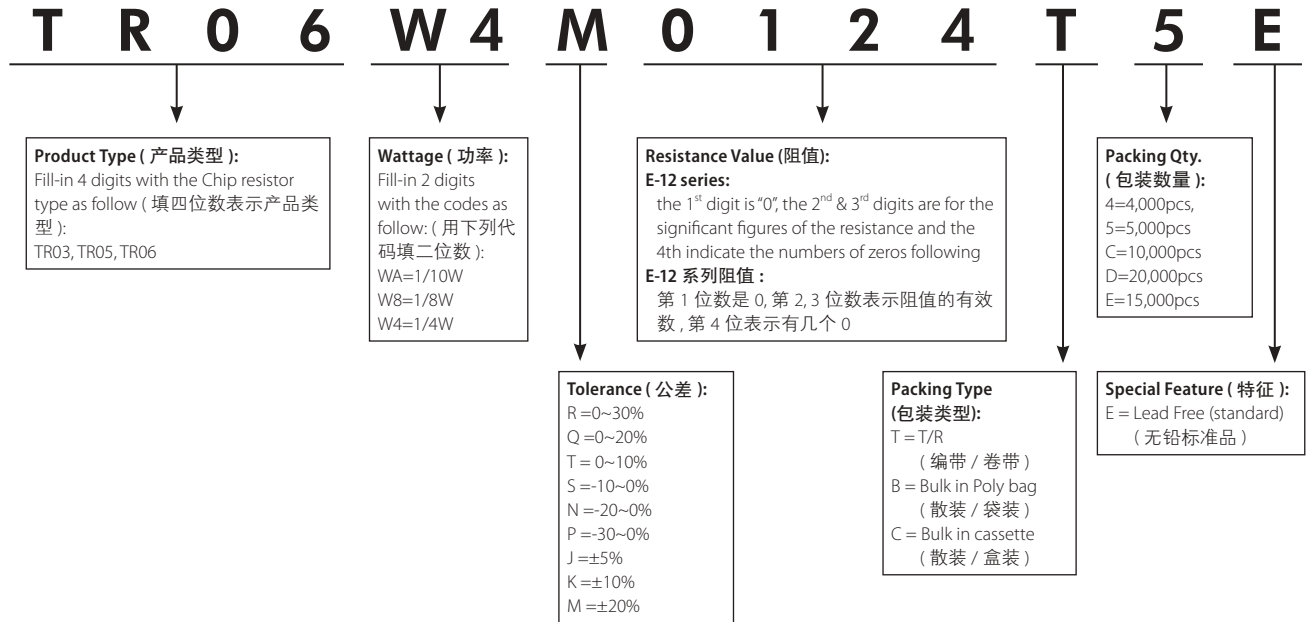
T R 0 6 W 4 M 0 1 2 4 T 5 E

**Product Type ( 产品类型 ):**
Fill-in 4 digits with the Chip resistor type as follow ( 填四位数表示产品类型 ):
TR03, TR05, TR06

**Wattage ( 功率 ):**
Fill-in 2 digits with the codes as follow: ( 用下列代码填二位数 ):
WA=1/10W
W8=1/8W
W4=1/4W

**Resistance Value (阻值):**
**E-12 series:**
the $1^{st}$ digit is "0", the $2^{nd}$ & $3^{rd}$ digits are for the significant figures of the resistance and the 4th indicate the numbers of zeros following
**E-12 系列阻值 :**
第 1 位数是 0, 第 2, 3 位数表示阻值的有效数 , 第 4 位表示有几个 0

**Packing Qty. ( 包装数量 ):**
4=4,000pcs,
5=5,000pcs
C=10,000pcs
D=20,000pcs
E=15,000pcs

**Tolerance ( 公差 ):**
R =0~30%
Q =0~20%
T = 0~10%
S =-10~0%
N =-20~0%
P =-30~0%
J =±5%
K =±10%
M =±20%

**Packing Type (包装类型):**
T = T/R
( 编带 / 卷带 )
B = Bulk in Poly bag
( 散装 / 袋装 )
C = Bulk in cassette
( 散装 / 盒装 )

**Special Feature ( 特征 ):**
E = Lead Free (standard)
( 无铅标准品 )